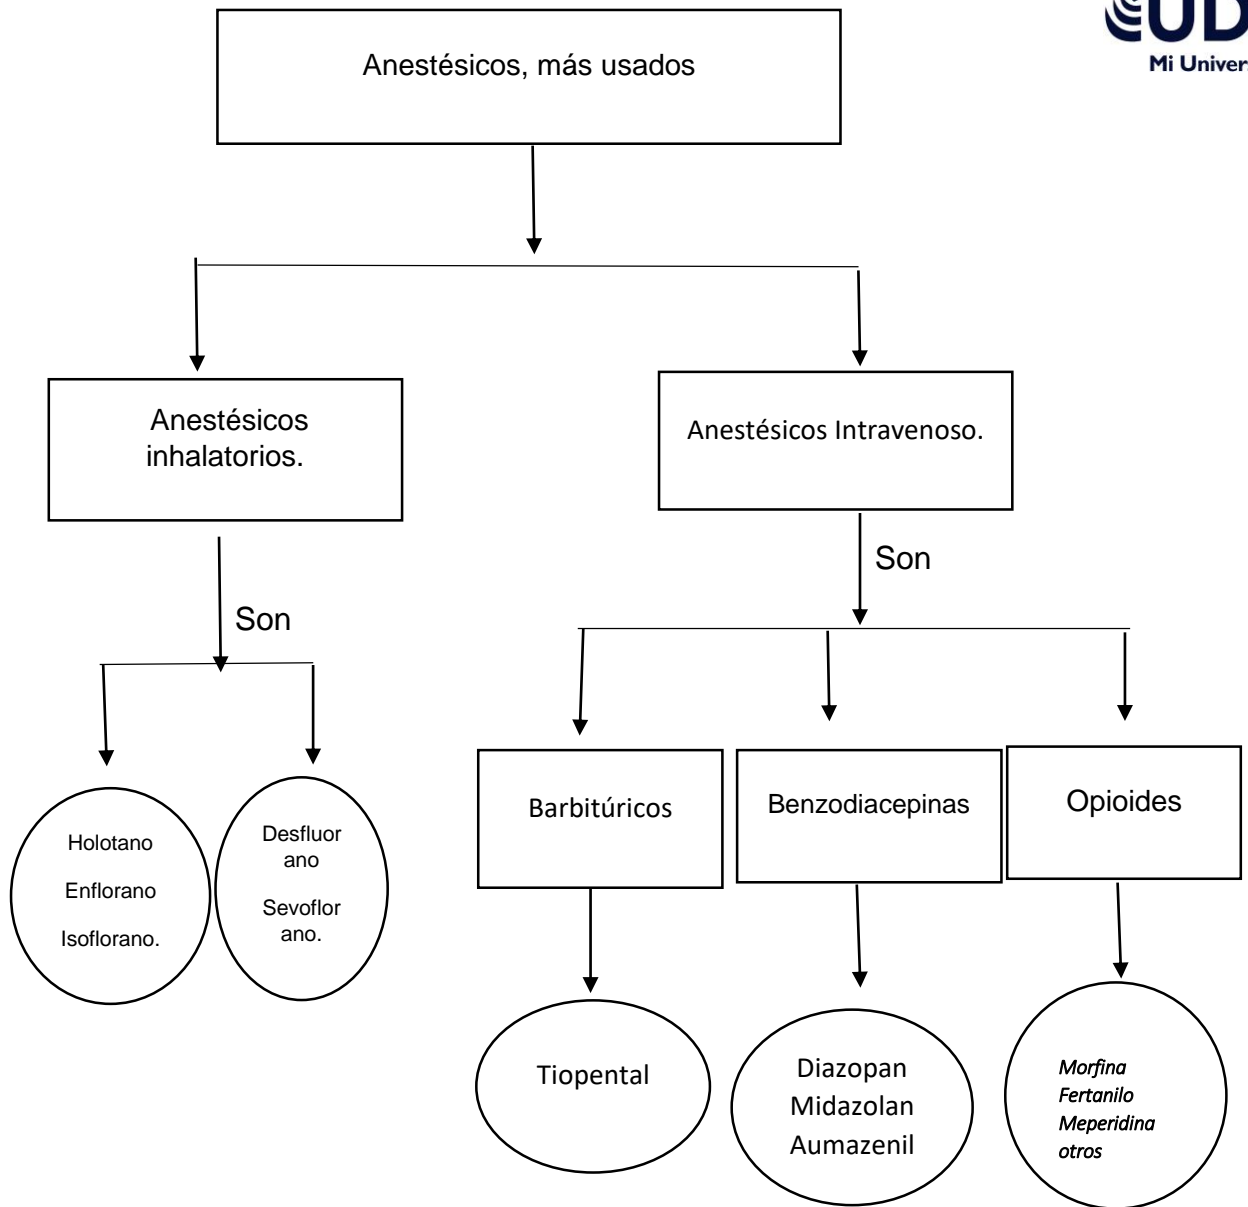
UD
Mi Univer

Anestésicos, más usados

Anestésicos inhalatorios.

Anestésicos Intravenoso.

Son

Son

Holotano
Enflorano
Isoflorano.

Desfluorano
Sevoflorano.

Barbitúricos

Benzodiacepinas

Opioides

Tiopental

Diazopan
Midazolan
Aumazenil

Morfina
Fertanilo
Meperidina
otros